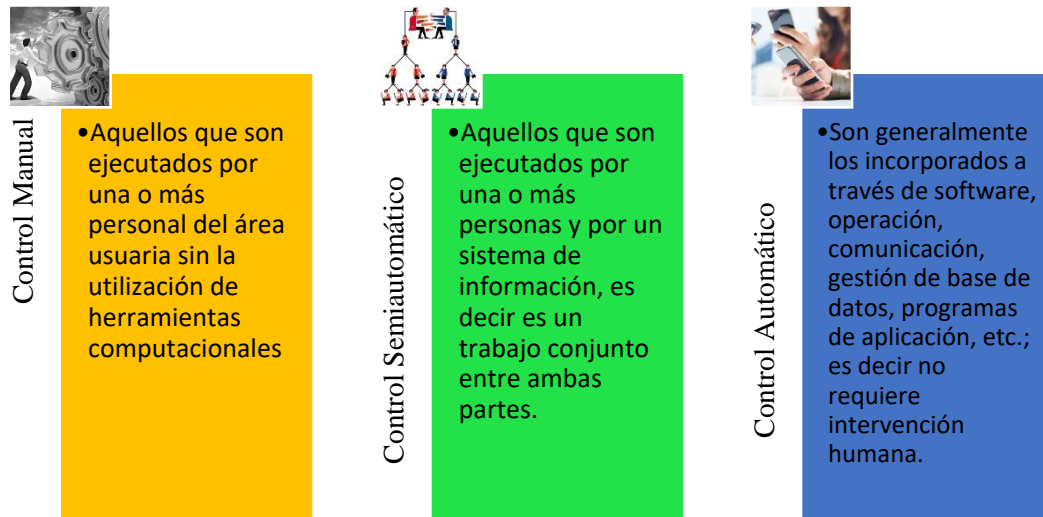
Control Manual

•Aquellos que son ejecutados por una o más personal del área usuaria sin la utilización de herramientas computacionales

Control Semiautomático

•Aquellos que son ejecutados por una o más personas y por un sistema de información, es decir es un trabajo conjunto entre ambas partes.

Control Automático

•Son generalmente los incorporados a través de software, operación, comunicación, gestión de base de datos, programas de aplicación, etc.; es decir no requiere intervención humana.